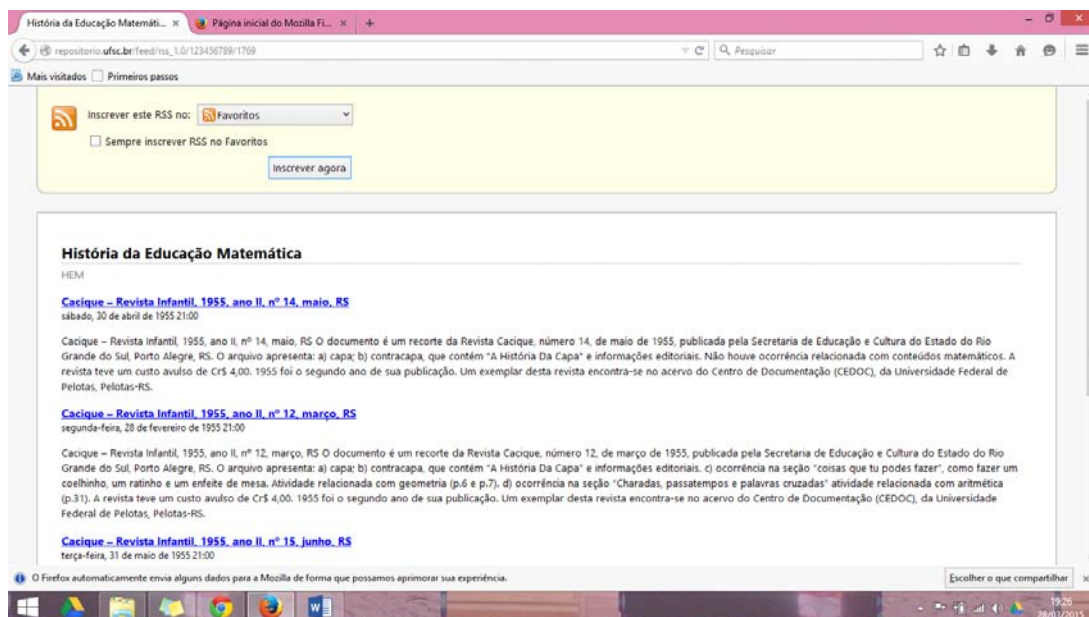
História da Educação Matemáti... × Página inicial do Mozilla Fi... × +

repositorio.ufsc.br/feed/rss_1.0/123456789/1769

Pesquisar

Mais visitados Primeiros passos

Inscrever este RSS no: Favoritos

Sempre inscrever RSS no Favoritos

Inscrever agora

História da Educação Matemática

HEM

Cacique – Revista Infantil, 1955, ano II, nº 14, maio, RS
sábado, 30 de abril de 1955 21:00

Cacique – Revista Infantil, 1955, ano II, nº 14, maio, RS O documento é um recorte da Revista Cacique, número 14, de maio de 1955, publicada pela Secretaria de Educação e Cultura do Estado do Rio Grande do Sul, Porto Alegre, RS. O arquivo apresenta: a) capa; b) contracapa, que contém "A História Da Capa" e informações editoriais. Não houve ocorrência relacionada com conteúdos matemáticos. A revista teve um custo avulso de Cr$ 4,00. 1955 foi o segundo ano de sua publicação. Um exemplar desta revista encontra-se no acervo do Centro de Documentação (CEDOC), da Universidade Federal de Pelotas, Pelotas-RS.

Cacique – Revista Infantil, 1955, ano II, nº 12, março, RS
segunda-feira, 28 de fevereiro de 1955 21:00

Cacique – Revista Infantil, 1955, ano II, nº 12, março, RS O documento é um recorte da Revista Cacique, número 12, de março de 1955, publicada pela Secretaria de Educação e Cultura do Estado do Rio Grande do Sul, Porto Alegre, RS. O arquivo apresenta: a) capa; b) contracapa, que contém "A História Da Capa" e informações editoriais. c) ocorrência na seção "coisas que tu podes fazer", como fazer um coelhinho, um ratinho e um enfeite de mesa. Atividade relacionada com geometria (p.6 e p.7). d) ocorrência na seção "Charadas, passatempos e palavras cruzadas" atividade relacionada com aritmética (p.31). A revista teve um custo avulso de Cr$ 4,00. 1955 foi o segundo ano de sua publicação. Um exemplar desta revista encontra-se no acervo do Centro de Documentação (CEDOC), da Universidade Federal de Pelotas, Pelotas-RS.

Cacique – Revista Infantil, 1955, ano II, nº 15, junho, RS
terça-feira, 31 de maio de 1955 21:00

O Firefox automaticamente envia alguns dados para a Mozilla de forma que possamos aprimorar sua experiência.

Escolher o que compartilhar

19:26
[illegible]